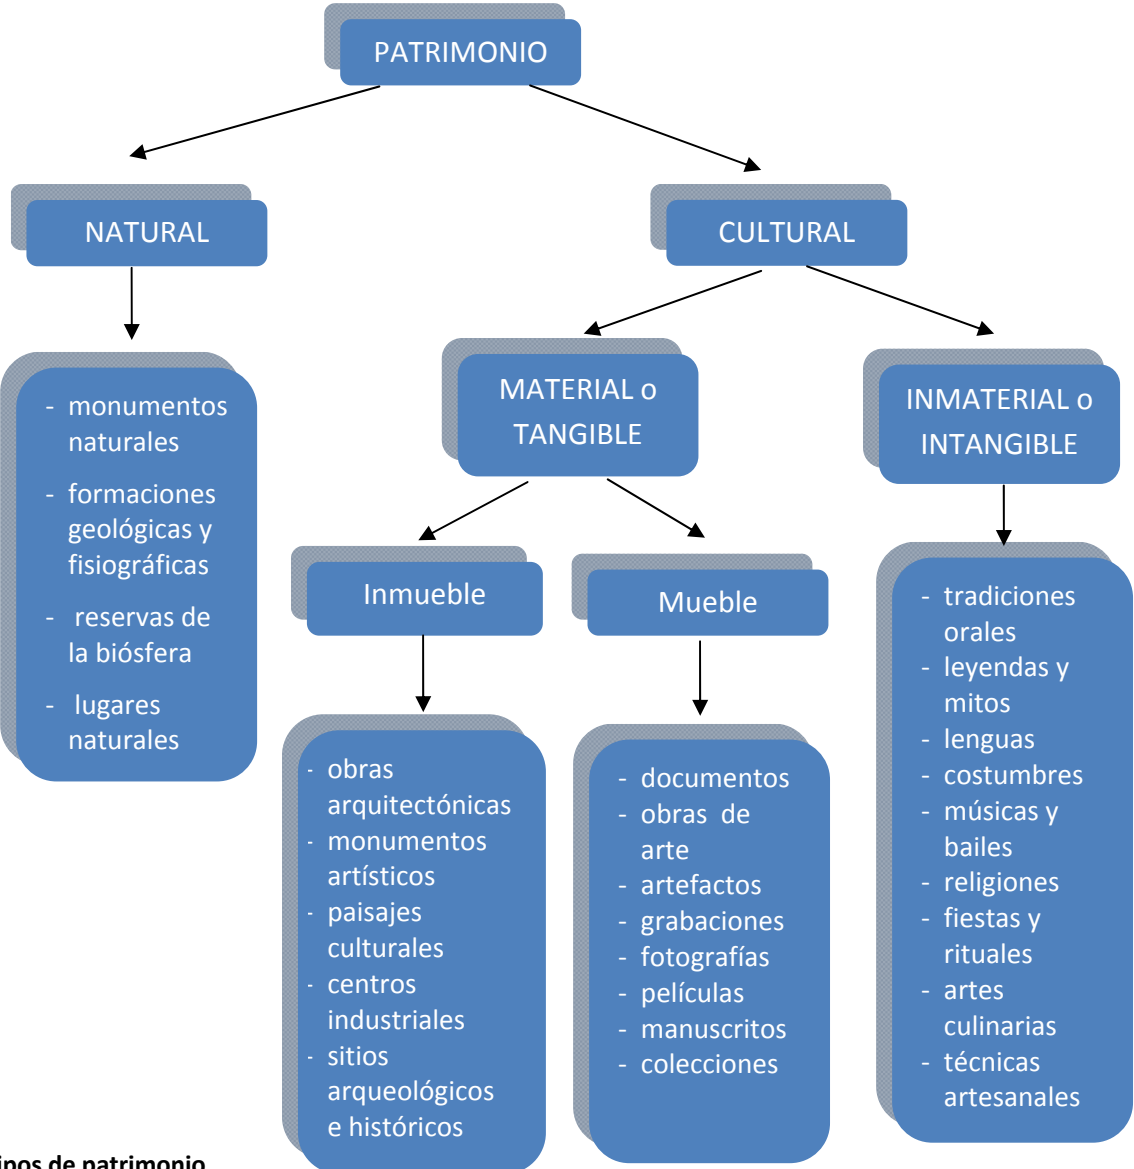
PATRIMONIO

NATURAL

CULTURAL

- monumentos naturales
- formaciones geológicas y fisiográficas
- reservas de la biósfera
- lugares naturales

MATERIAL o TANGIBLE

INMATERIAL o INTANGIBLE

Inmueble

Mueble

- obras arquitectónicas
- monumentos artísticos
- paisajes culturales
- centros industriales
- sitios arqueológicos e históricos

- documentos
- obras de arte
- artefactos
- grabaciones
- fotografías
- películas
- manuscritos
- colecciones

- tradiciones orales
- leyendas y mitos
- lenguas
- costumbres
- músicas y bailes
- religiones
- fiestas y rituales
- artes culinarias
- técnicas artesanales

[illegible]ipos de patrimonio